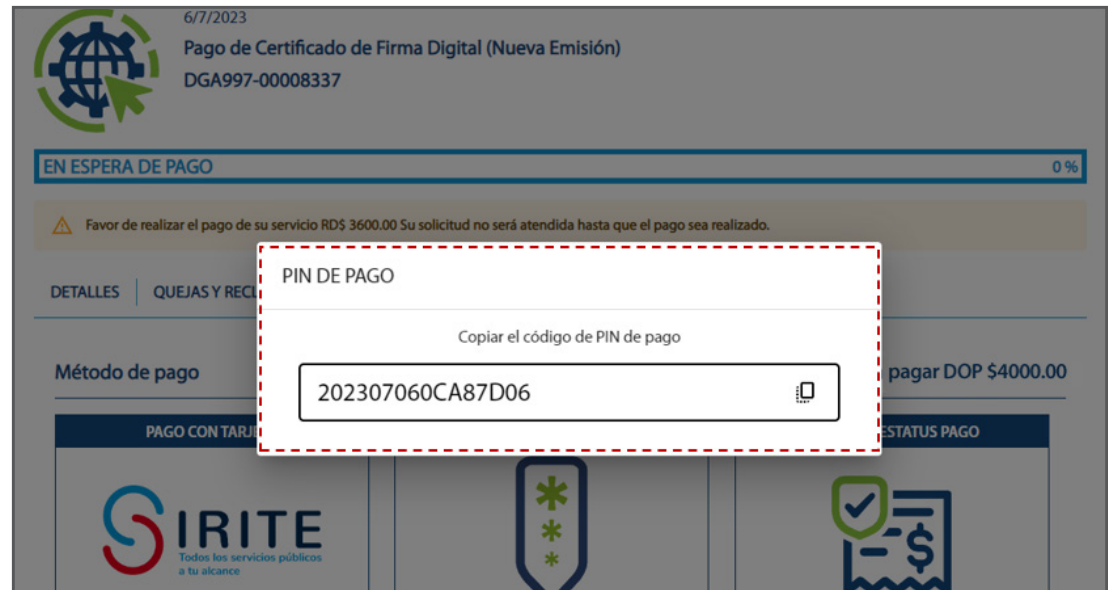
6/7/2023
Pago de Certificado de Firma Digital (Nueva Emisión)
DGA997-00008337

EN ESPERA DE PAGO
0 %

Favor de realizar el pago de su servicio RD$ 3600.00 Su solicitud no será atendida hasta que el pago sea realizado.

DETALLES
QUEJAS Y REC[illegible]

Método de pago
pagar DOP $4000.00

PAGO CON TARJ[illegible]
ESTATUS PAGO

SIRITE
Todos los servicios públicos a tu alcance

PIN DE PAGO

Copiar el código de PIN de pago

202307060CA87D06